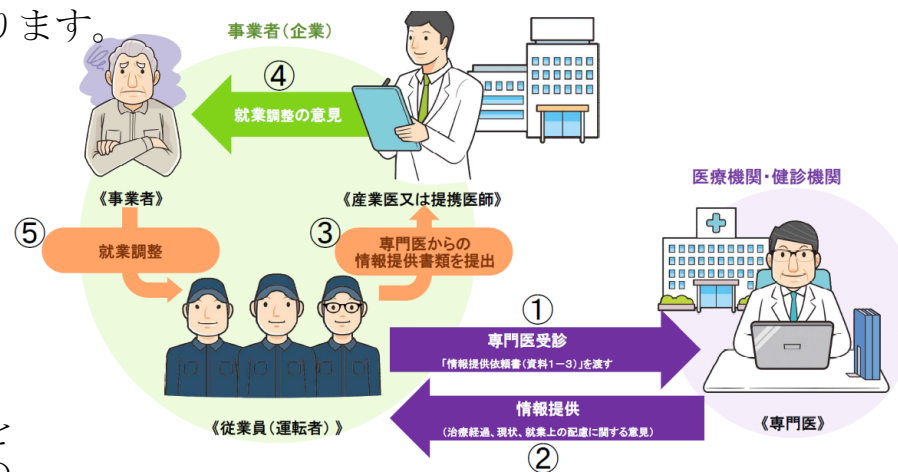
ります。

事業者(企業)

④
就業調整の意見

《事業者》

《産業医又は提携医師》

⑤
就業調整

③
専門医からの情報提供書類を提出

医療機関・健診機関

①
専門医受診
「情報提供依頼書(資料1－3)」を渡す

情報提供
(治療経過、現状、就業上の配慮に関する意見)
②

《従業員(運転者)》

《専門医》

て